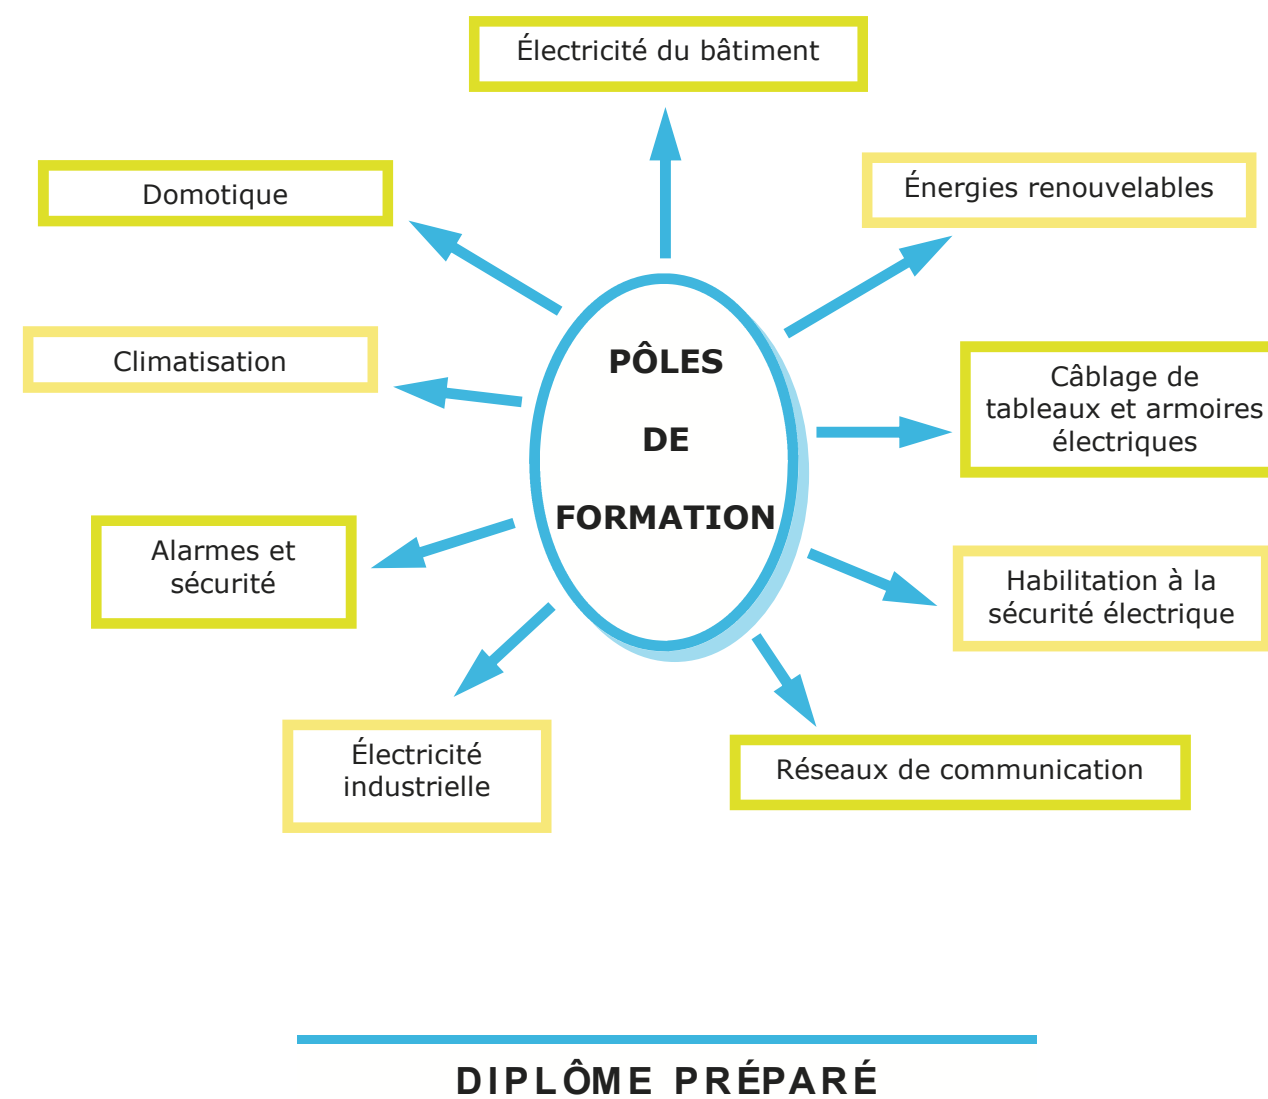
Électricité du bâtiment

Domotique

Énergies renouvelables

Climatisation

PÔLES

DE

FORMATION

Câblage de tableaux et armoires électriques

Alarmes et sécurité

Habilitation à la sécurité électrique

Électricité industrielle

Réseaux de communication

DIPLÔME PRÉPARÉ